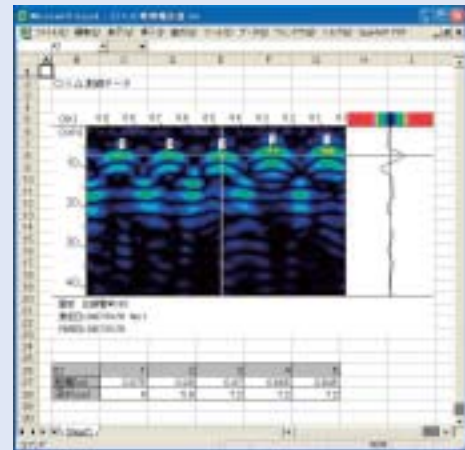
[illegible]

ファイル(F) 編集(E) 表示(V) 挿入(I) 書式(O) ツール(T) データ(D) ウィンドウ(W) ヘルプ(H)

A B C D E F G H I

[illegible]データ

10.

20.

30.

40.

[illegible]

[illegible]

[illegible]

| | 1 | 2 | 3 | 4 | 5 |
|---|---|---|---|---|---|
| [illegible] | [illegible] | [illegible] | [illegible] | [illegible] | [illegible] |
| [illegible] | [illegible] | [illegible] | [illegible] | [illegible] | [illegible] |

Sheet1